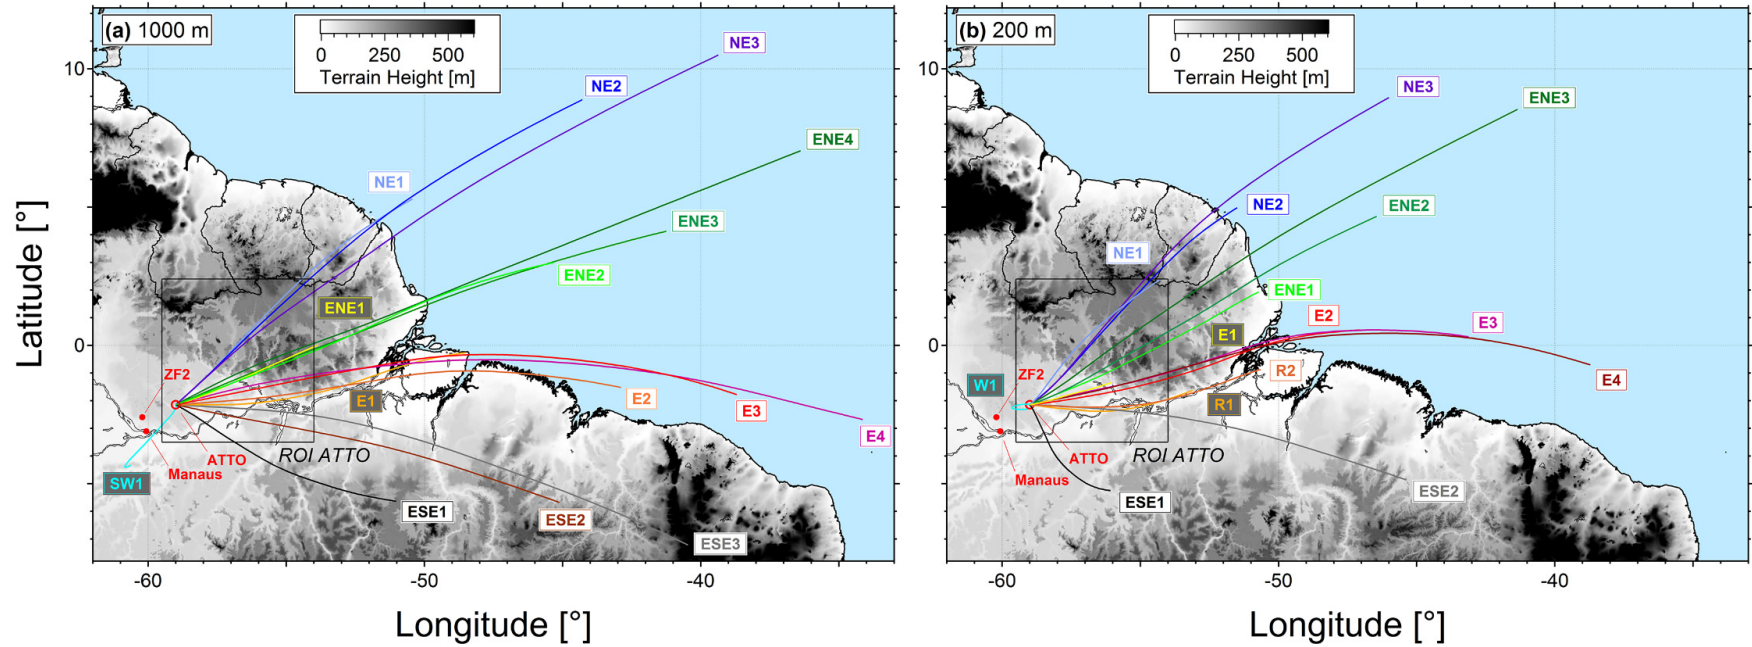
(a) 1000 m

0 250 500
Terrain Height [m]

NE3
NE2
ENE4
NE1
ENE3
ENE2
ENE1
ZF2
E1
E2
E3
E4
ATTO
Manaus
SW1
ROI ATTO
ESE1
ESE2
ESE3

10
0
-60
-50
-40

Latitude [°]
Longitude [°]

(b) 200 m

0 250 500
Terrain Height [m]

NE3
ENE3
NE2
ENE2
NE1
ENE1
E1
E2
E3
W1
ZF2
R2
R1
E4
ATTO
ROI ATTO
Manaus
ESE1
ESE2

10
0
-60
-50
-40

Longitude [°]